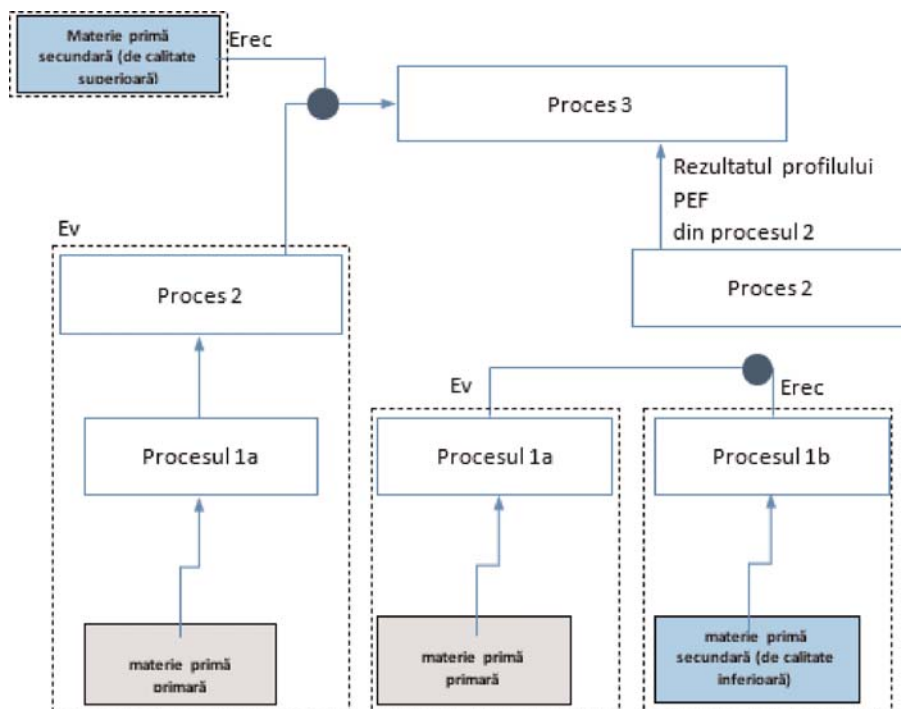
Materie primă secundară (de calitate superioară)

Erec

Proces 3

Rezultatul profilului PEF din procesul 2

Ev

Proces 2

Proces 2

Ev

Erec

Procesul 1a

Procesul 1a

Procesul 1b

materie primă primară

materie primă primară

materie primă secundară (de calitate inferioară)